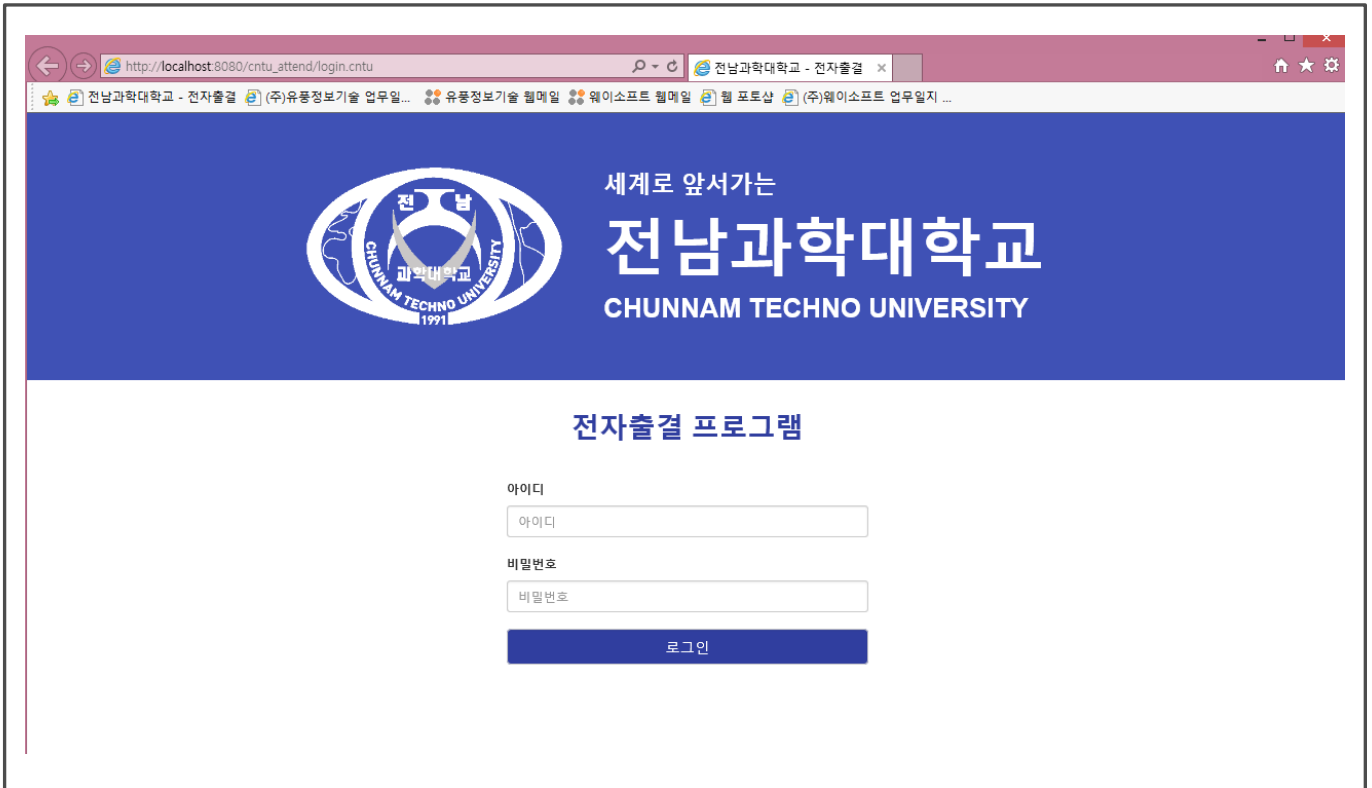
http://localhost:8080/cntu_attend/login.cntu

전남과학대학교 - 전자출결 ×

전남과학대학교 - 전자출결 (주)유풍정보기술 업무일... 유풍정보기술 웹메일 웨이소프트 웹메일 웹 포토샵 (주)웨이소프트 업무일지 ...

전 남 과학대학교 CHUNNAM TECHNO UNIVERSITY 1991

세계로 앞서가는
전남과학대학교
CHUNNAM TECHNO UNIVERSITY

전자출결 프로그램

아이디
아이디

비밀번호
비밀번호

로그인